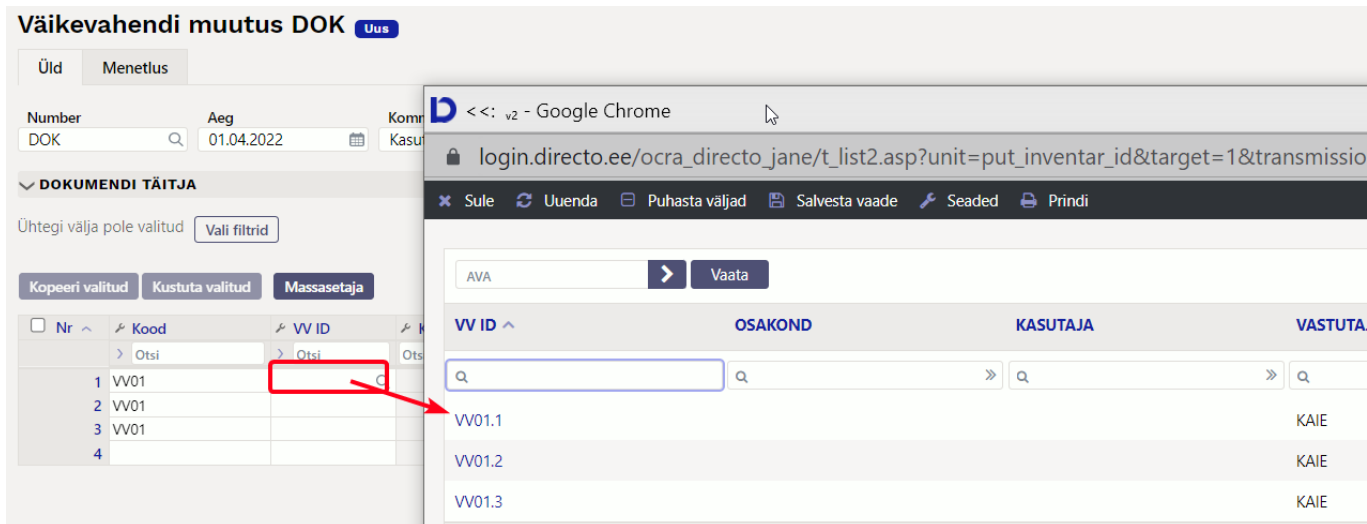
Väikevahendi muutus DOK Uus

Üld Menetlus

Number
DOK

Aeg
01.04.2022

Komm
Kasut

DOKUMENDI TÄITJA

Ühtegi välja pole valitud Vali filtrid

Kopeeri valitud Kustuta valitud Massasetaja

| Nr | Kood | VV ID | K |
|---|---|---|---|
| | Otsi | Otsi | Ots |
| 1 | VV01 | | |
| 2 | VV01 | | |
| 3 | VV01 | | |
| 4 | | | |

<<: v2 - Google Chrome

login.directo.ee/ocra_directo_jane/t_list2.asp?unit=put_inventar_id&target=1&transmissio

Sule Uuenda Puhasta väljad Salvesta vaade Seaded Prindi

AVA Vaata

| VV ID | OSAKOND | KASUTAJA | VASTUTA |
|---|---|---|---|
| | | | |
| VV01.1 | | | KAIE |
| VV01.2 | | | KAIE |
| VV01.3 | | | KAIE |